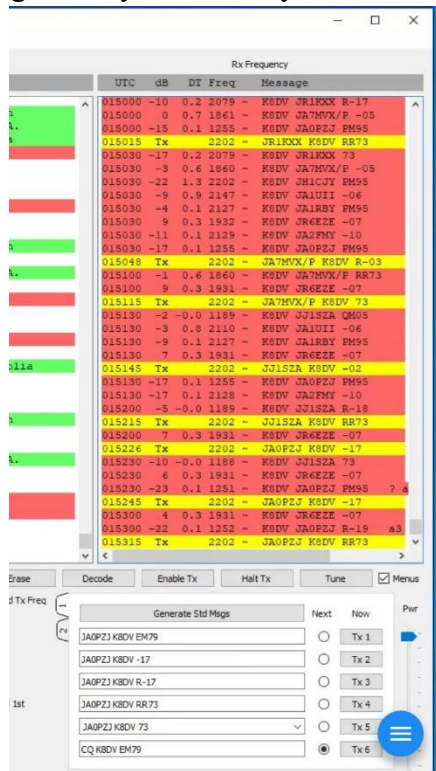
Rx Frequency

| UTC | dB | DT | Freq | | Message |
|---|---|---|---|---|---|
| 015000 | -10 | 0.2 | 2079 | ~ | K8DV JR1KXX R-17 |
| 015000 | 0 | 0.7 | 1861 | ~ | K8DV JA7MVX/P -05 |
| 015000 | -15 | 0.1 | 1255 | ~ | K8DV JA0PZJ PM95 |
| 015015 | Tx | | 2202 | ~ | JR1KXX K8DV RR73 |
| 015030 | -17 | 0.2 | 2079 | ~ | K8DV JR1KXX 73 |
| 015030 | -3 | 0.6 | 1860 | ~ | K8DV JA7MVX/P -05 |
| 015030 | -22 | 1.3 | 2202 | ~ | K8DV JH1CJY PM95 |
| 015030 | -9 | 0.9 | 2147 | ~ | K8DV JA1UII -06 |
| 015030 | -4 | 0.1 | 2127 | ~ | K8DV JA1RBY PM95 |
| 015030 | 9 | 0.3 | 1932 | ~ | K8DV JR6EZE -07 |
| 015030 | -11 | 0.1 | 2129 | ~ | K8DV JA2FMY -10 |
| 015030 | -17 | 0.1 | 1255 | ~ | K8DV JA0PZJ PM95 |
| 015048 | Tx | | 2202 | ~ | JA7MVX/P K8DV R-03 |
| 015100 | -1 | 0.6 | 1860 | ~ | K8DV JA7MVX/P RR73 |
| 015100 | 9 | 0.3 | 1931 | ~ | K8DV JR6EZE -07 |
| 015115 | Tx | | 2202 | ~ | JA7MVX/P K8DV 73 |
| 015130 | -2 | -0.0 | 1189 | ~ | K8DV JJ1SZA QM05 |
| 015130 | -3 | 0.8 | 2110 | ~ | K8DV JA1UII -06 |
| 015130 | -9 | 0.1 | 2127 | ~ | K8DV JA1RBY PM95 |
| 015130 | 7 | 0.3 | 1931 | ~ | K8DV JR6EZE -07 |
| 015145 | Tx | | 2202 | ~ | JJ1SZA K8DV -02 |
| 015130 | -17 | 0.1 | 1255 | ~ | K8DV JA0PZJ PM95 |
| 015130 | -17 | 0.1 | 2128 | ~ | K8DV JA2FMY -10 |
| 015200 | -5 | -0.0 | 1189 | ~ | K8DV JJ1SZA R-18 |
| 015215 | Tx | | 2202 | ~ | JJ1SZA K8DV RR73 |
| 015200 | 7 | 0.3 | 1931 | ~ | K8DV JR6EZE -07 |
| 015226 | Tx | | 2202 | ~ | JA0PZJ K8DV -17 |
| 015230 | -10 | -0.0 | 1188 | ~ | K8DV JJ1SZA 73 |
| 015230 | 6 | 0.3 | 1931 | ~ | K8DV JR6EZE -07 |
| 015230 | -23 | 0.1 | 1251 | ~ | K8DV JA0PZJ PM95 ? a |
| 015245 | Tx | | 2202 | ~ | JA0PZJ K8DV -17 |
| 015300 | 4 | 0.3 | 1931 | ~ | K8DV JR6EZE -07 |
| 015300 | -22 | 0.1 | 1252 | ~ | K8DV JA0PZJ R-19 a3 |
| 015315 | Tx | | 2202 | ~ | JA0PZJ K8DV RR73 |

lia

Erase | Decode | Enable Tx | Halt Tx | Tune | Menus

d Tx Freq

Generate Std Msgs | Next | Now | Pwr

JA0PZJ K8DV EM79 | Tx 1
JA0PZJ K8DV -17 | Tx 2
JA0PZJ K8DV R-17 | Tx 3
JA0PZJ K8DV RR73 | Tx 4
1st
JA0PZJ K8DV 73 | Tx 5
CQ K8DV EM79 | Tx 6